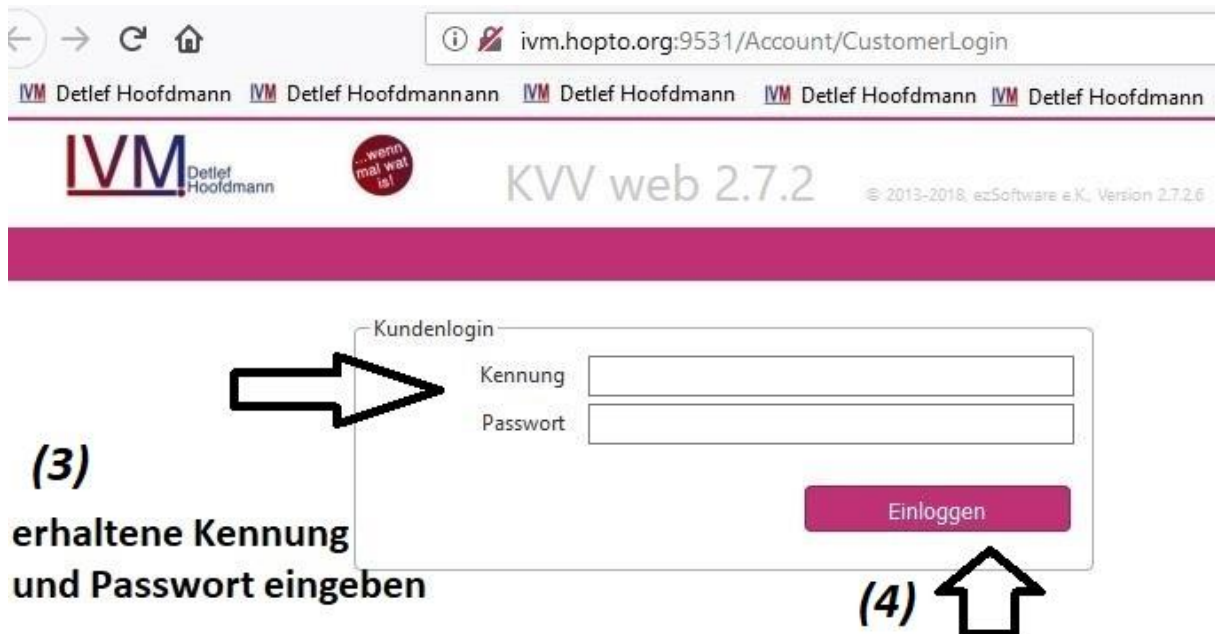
ivm.hopto.org:9531/Account/CustomerLogin

IVM Detlef Hoofdmann IVM Detlef Hoofdmannann IVM Detlef Hoofdmann IVM Detlef Hoofdmann IVM Detlef Hoofdmann

IVM Detlef Hoofdmann

...wenn mal wat is!

KVV web 2.7.2

© 2013-2018, ezSoftware e.K. Version 2.7.2.6

Kundenlogin

Kennung

Passwort

Einloggen

(3)

erhaltene Kennung und Passwort eingeben

(4)